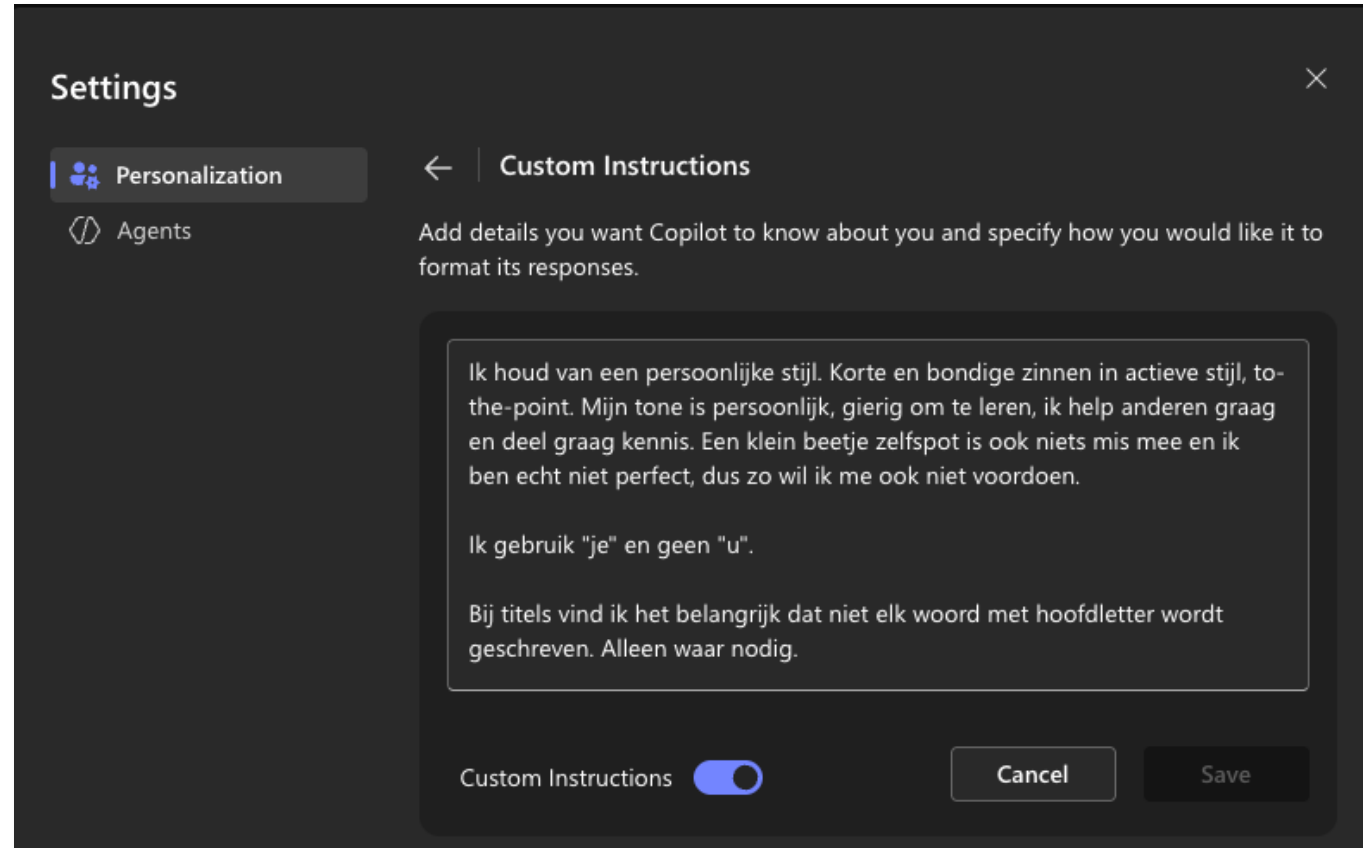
Settings

Personalization

Agents

Custom Instructions

Add details you want Copilot to know about you and specify how you would like it to format its responses.

Ik houd van een persoonlijke stijl. Korte en bondige zinnen in actieve stijl, to-the-point. Mijn tone is persoonlijk, gierig om te leren, ik help anderen graag en deel graag kennis. Een klein beetje zelfspot is ook niets mis mee en ik ben echt niet perfect, dus zo wil ik me ook niet voordoen.

Ik gebruik "je" en geen "u".

Bij titels vind ik het belangrijk dat niet elk woord met hoofdletter wordt geschreven. Alleen waar nodig.

Custom Instructions

Cancel

Save